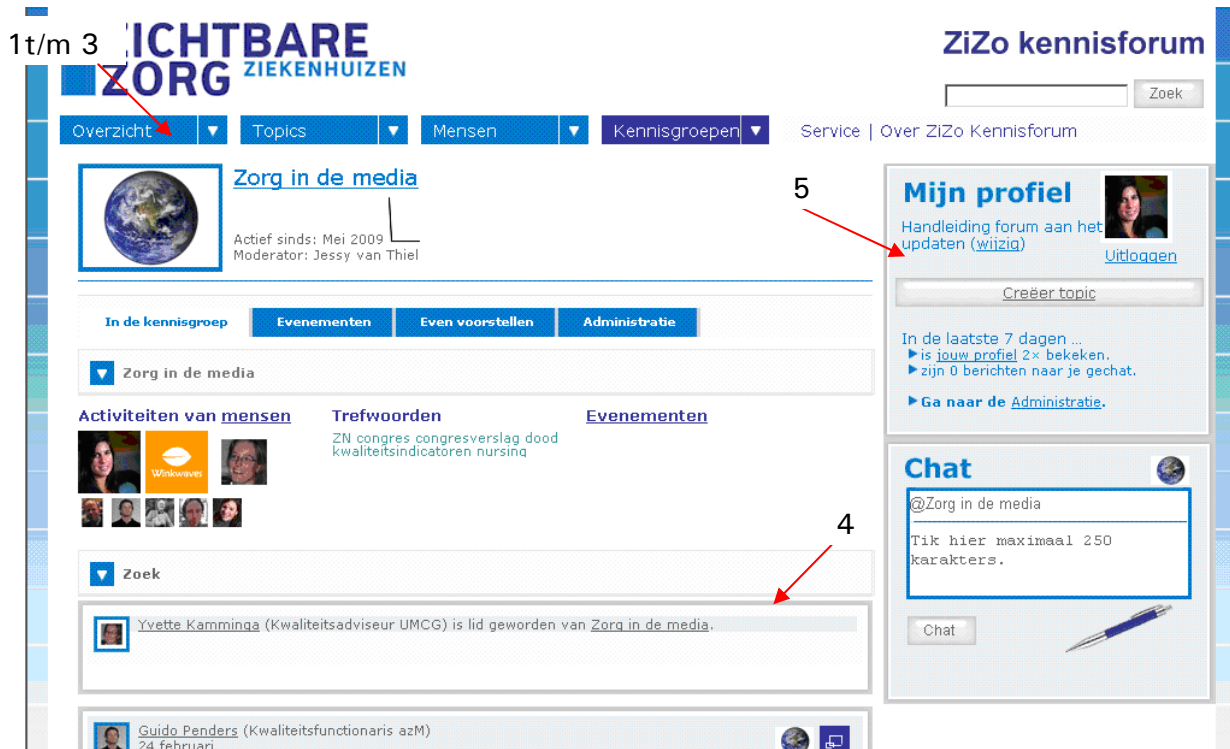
1t/m 3

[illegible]ICHTBARE ZORG ZIEKENHUIZEN

ZiZo kennisforum

Zoek

Overzicht ▼ Topics ▼ Mensen ▼ Kennisgroepen ▼ Service | Over ZiZo Kennisforum

Zorg in de media

Actief sinds: Mei 2009
Moderator: Jessy van Thiel

In de kennisgroep | Evenementen | Even voorstellen | Administratie

▼ Zorg in de media

Activiteiten van mensen

Winkwaves

Trefwoorden

ZN congres congresverslag dood kwaliteitsindicatoren nursing

Evenementen

4

▼ Zoek

Yvette Kamminga (Kwaliteitsadviseur UMCG) is lid geworden van Zorg in de media.

Guido Penders (Kwaliteitsfunctionaris azM)
24 februari

5

Mijn profiel

Handleiding forum aan het updaten (wijzig)

Uitloggen

Creëer topic

In de laatste 7 dagen ...
▶ is jouw profiel 2× bekeken.
▶ zijn 0 berichten naar je gechat.

▶ Ga naar de Administratie.

Chat

@Zorg in de media

Tik hier maximaal 250 karakters.

Chat